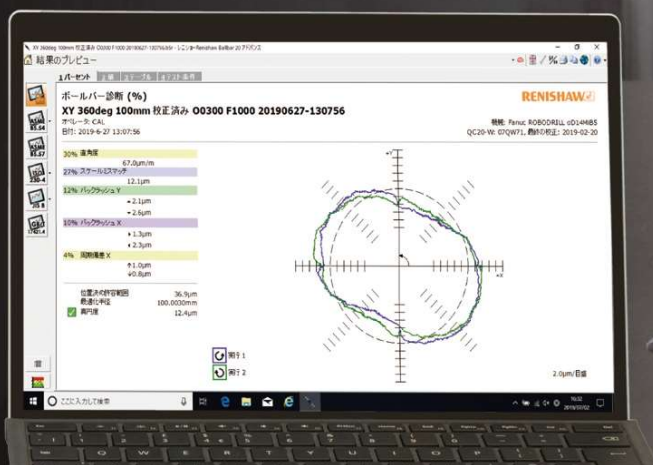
XY 360deg 100mm 校正済み O0300 F1000 20190627-130756.b5r - レニショー Renishaw Ballbar 20 アドバンス

結果のプレビュー

1 パーセント | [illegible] | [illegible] | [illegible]

ボールバー診断 (%)

XY 360deg 100mm 校正済み O0300 F1000 20190627-130756

RENISHAW

オペレータ: CAL
日付: 2019-6-27 13:07:56

機械: Fanuc ROBODRILL αD14MiB5
QC20-W: 07QW71, 最終の校正: 2019-02-20

30% 直角度
67.0μm/m
27% スケールミスマッチ
12.1μm
12% バックラッシュ Y
2.1μm
2.6μm
10% バックラッシュ X
1.3μm
2.3μm
4% 周期誤差 X
1.0μm
0.8μm

位置決め許容範囲 36.9μm
最適化半径 100.0030mm
真円度 12.4μm

+Y
+X

実行 1
実行 2

2.0μm/目盛

ここに入力して検索

16:02
2019/07/02